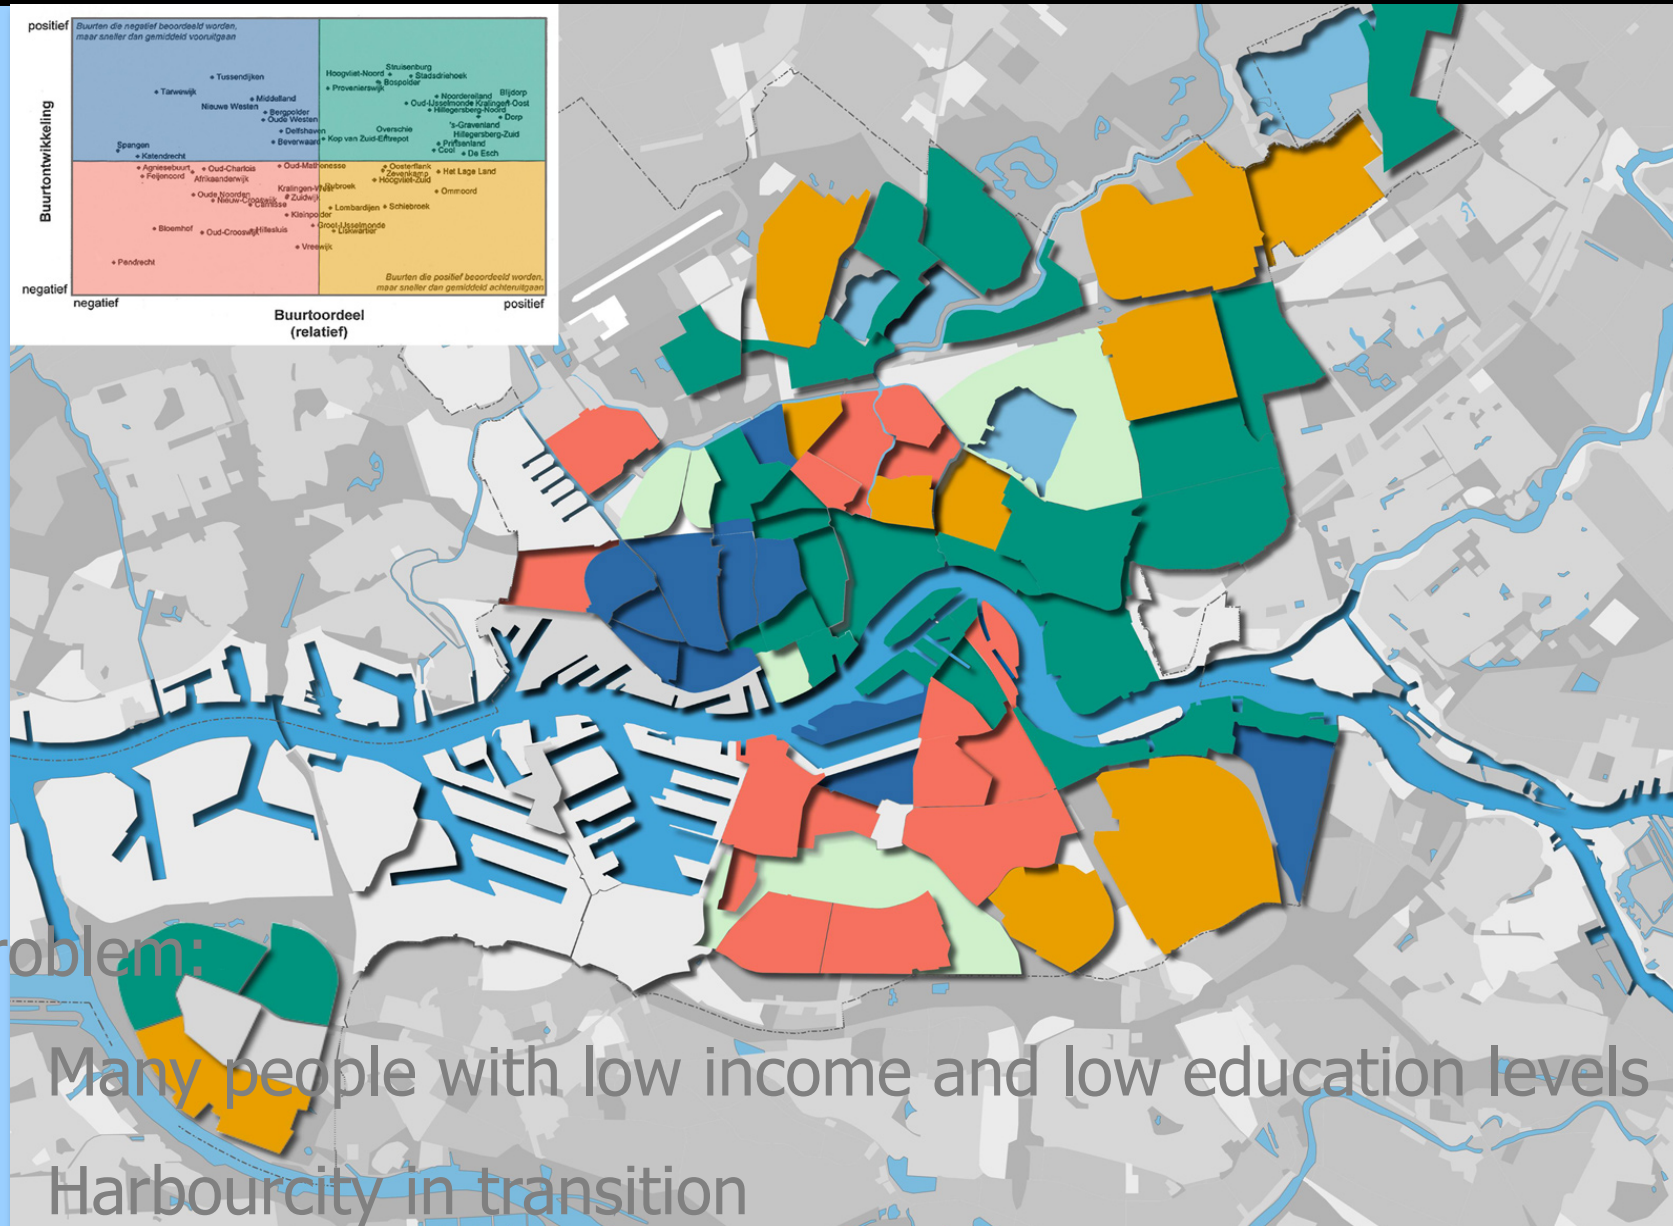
positief

Buurten die negatief beoordeeld worden, maar sneller dan gemiddeld vooruitgaan

Tussendijken
Tarwewijk
Middelland
Nieuwe Westen
Bergpolder
Oude Westen
Delfshaven
Bevermaard
Spangen
Katendrecht

Struisenburg
Hoogvliet-Noord
Stadsdriehoek
Bospolder
Provenierswijk
Noordereiland
Blijdorp
Oud-IJsselmonde
Kralingen-Oost
Hillegersberg-Noord
Dorp
's-Gravenland
Overschie
Hillegersberg-Zuid
Kop van Zuid-Entrepot
Prinsenland
Cool
De Esch

Agniesebuurt
Oud-Charlois
Feijenoord
Afrikaanderwijk
Oud-Mathenesse
Oude Noorden
Nieuw-Crooswijk
Carnisse
Kralingen-West
Zuidwijk
Kleinpolder
Bloemhof
Oud-Crooswijk
Hillesluis
Vreewijk
Pendrecht

Oosterflank
Zevenkamp
Hoogvliet-Zuid
Het Lage Land
Ommoord
Lombardijen
Schiebroek
Groot-IJsselmonde
Liskwartier
Beverwaard

Buurten die positief beoordeeld worden, maar sneller dan gemiddeld achteruitgaan

Buurtontwikkeling

negatief
negatief
Buurtoordeel (relatief)
positief

oblem:

Many people with low income and low education levels

Harbourcity in transition